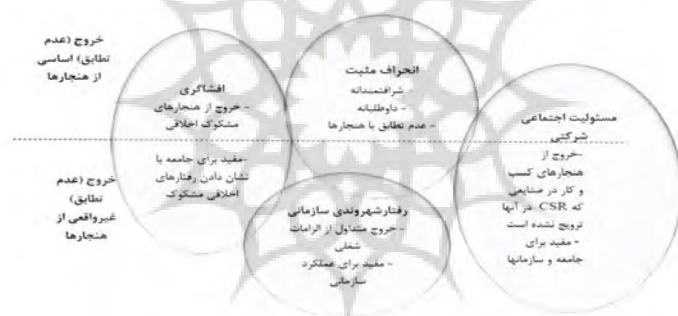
خروج (عدم تطابق) اساسی از هنجارها

خروج (عدم تطابق) غیرواقعی از هنجارها

افشاگری
- خروج از هنجارهای مشکوک اخلاقی

-مفید برای جامعه با نشان دادن رفتارهای اخلاقی مشکوک

انحراف مثبت
- شرافتمندانه
- داوطلبانه
- عدم تطابق با هنجارها

مسئولیت اجتماعی شرکتی
-خروج از هنجارهای کسب و کار در صنایعی که CSR در آنها ترویج نشده است
- مفید برای جامعه و سازمانها

رفتارشهروندی سازمانی
- خروج متداول از الزامات شغلی
- مفید برای عملکرد سازمانی